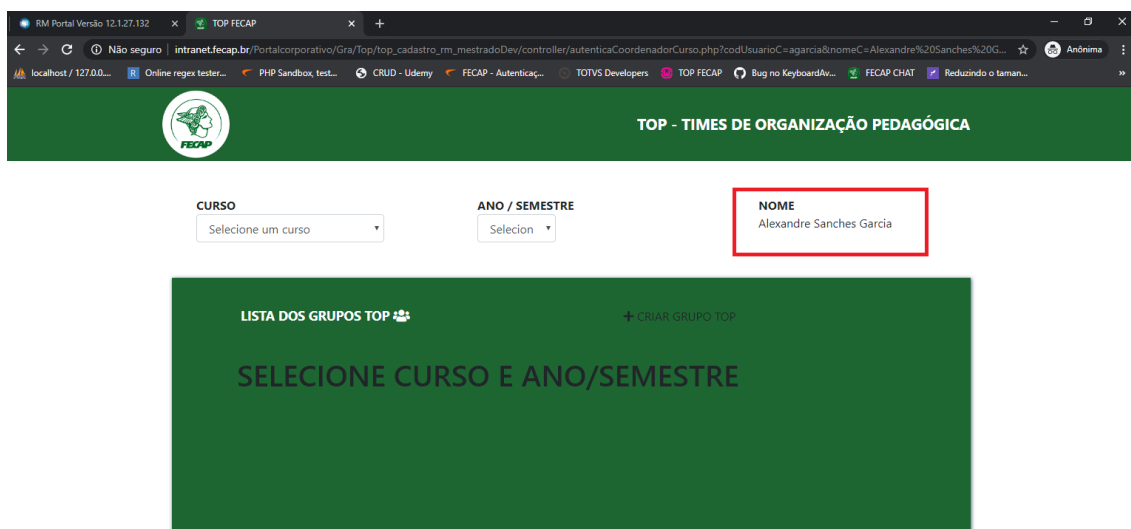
RM Portal Versão 12.1.27.132 ×
TOP FECAP ×
+

Não seguro | intranet.fecap.br/Portalcorporativo/Gra/Top/top_cadastro_rm_mestradoDev/controller/autenticaCoordenadorCurso.php?codUsuarioC=agarcia&nomeC=Alexandre%20Sanches%20G...
Anônima

localhost / 127.0.0... | Online regex tester... | PHP Sandbox, test... | CRUD - Udemy | FECAP - Autenticaç... | TOTVS Developers | TOP FECAP | Bug no KeyboardAv... | FECAP CHAT | Reduzindo o taman...

FECAP

TOP - TIMES DE ORGANIZAÇÃO PEDAGÓGICA

CURSO
Selecione um curso

ANO / SEMESTRE
Selecion

NOME
Alexandre Sanches Garcia

LISTA DOS GRUPOS TOP

+ CRIAR GRUPO TOP

SELECIONE CURSO E ANO/SEMESTRE